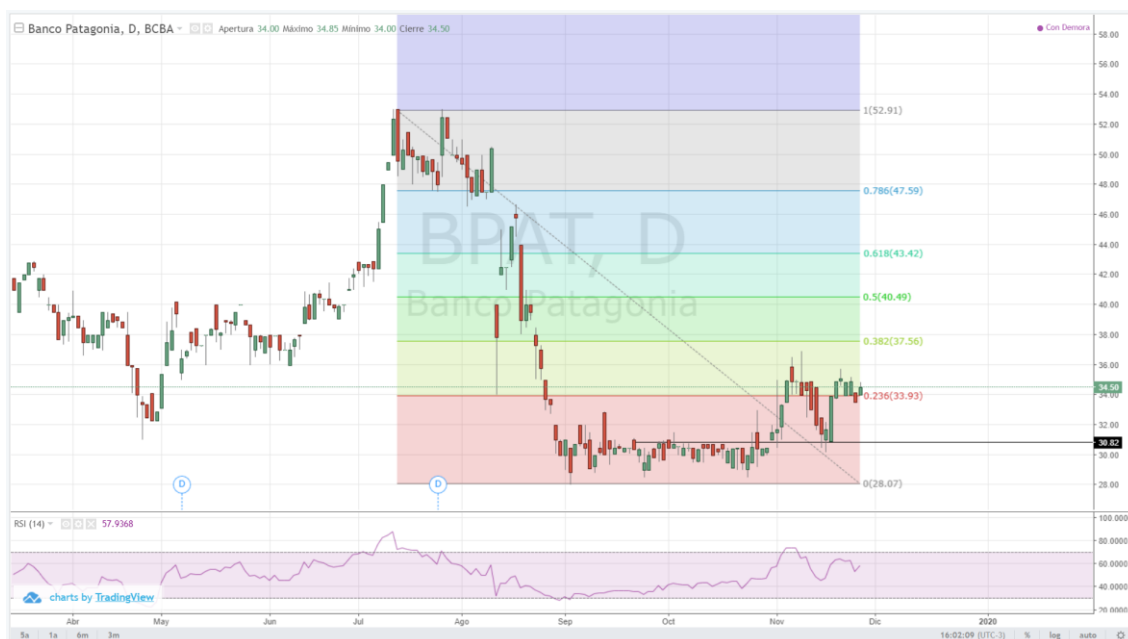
Banco Patagonia, D, BCBA Apertura 34.00 Máximo 34.85 Mínimo 34.00 Cierre 34.50

Con Demora

BPAT, D
Banco Patagonia

1(52.91)
0.786(47.59)
0.618(43.42)
0.5(40.49)
0.382(37.56)
0.236(33.93)
0(28.07)

58.00
56.00
54.00
52.00
50.00
48.00
46.00
44.00
42.00
40.00
38.00
36.00
34.50
34.00
32.00
30.82
30.00
28.00

D
D

RSI (14) 57.9368

100.000
80.000
60.000
40.000
20.000

charts by TradingView

Abr May Jun Jul Ago Sep Oct Nov Dic 2020

5a 1a 6m 3m

16:02:09 (UTC-3) % log auto